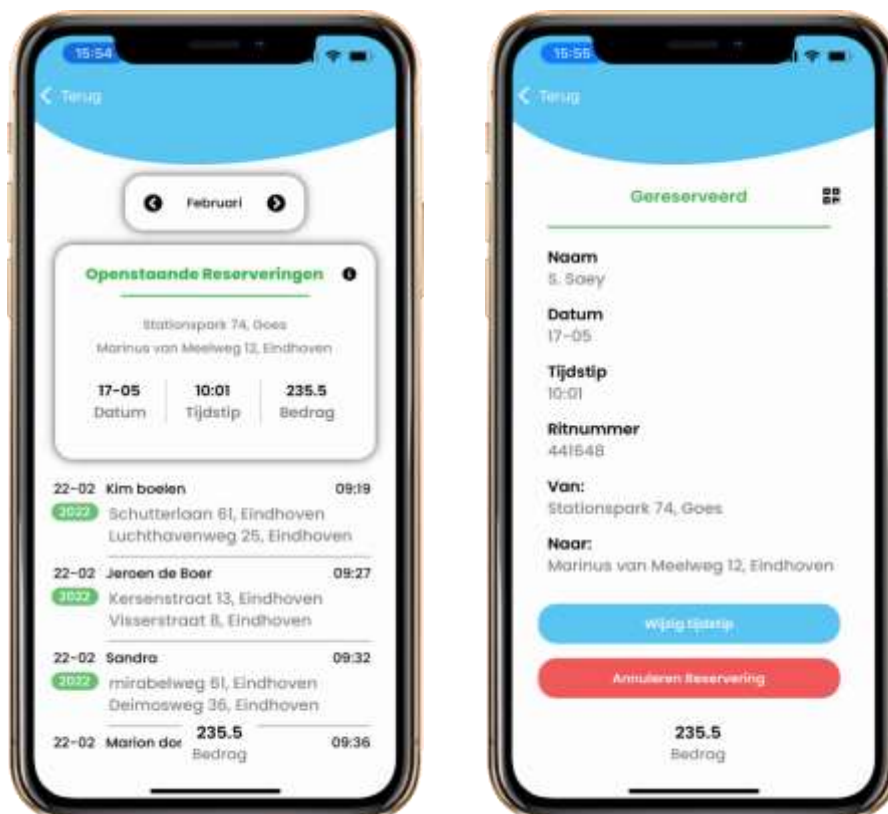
15:54

Terug

Februari

Openstaande Reserveringen

Stationspark 74, Goes
Marinus van Meelweg 12, Eindhoven

| 17-05 | 10:01 | 235.5 |
|---|---|---|
| Datum | Tijdstip | Bedrag |

22-02 Kim boelen 09:19
2022 Schutterlaan 61, Eindhoven
Luchthavenweg 25, Eindhoven

22-02 Jeroen de Boer 09:27
2022 Kersenstraat 13, Eindhoven
Visserstraat 8, Eindhoven

22-02 Sandra 09:32
2022 mirabelweg 61, Eindhoven
Deimosweg 36, Eindhoven

22-02 Marion dor 235.5 09:36
Bedrag

15:55

Terug

Gereserveerd

Naam
S. Saey

Datum
17-05

Tijdstip
10:01

Ritnummer
441648

Van:
Stationspark 74, Goes

Naar:
Marinus van Meelweg 12, Eindhoven

Wijzig tijdstip

Annuleren Reservering

235.5
Bedrag